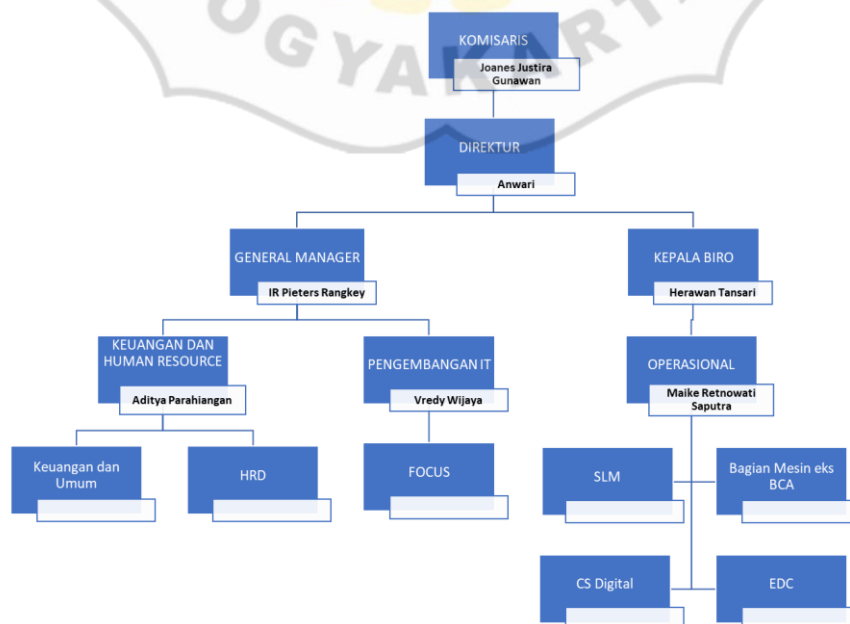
OGYAKARTA

KOMISARIS
Joanes Justira Gunawan

DIREKTUR
Anwari

GENERAL MANAGER
IR Pieters Rangkey

KEPALA BIRO
Herawan Tansari

KEUANGAN DAN HUMAN RESOURCE
Aditya Parahiangan

PENGEMBANGAN IT
Vredy Wijaya

OPERASIONAL
Maike Retnowati Saputra

Keuangan dan Umum

HRD

FOCUS

SLM

Bagian Mesin eks BCA

CS Digital

EDC